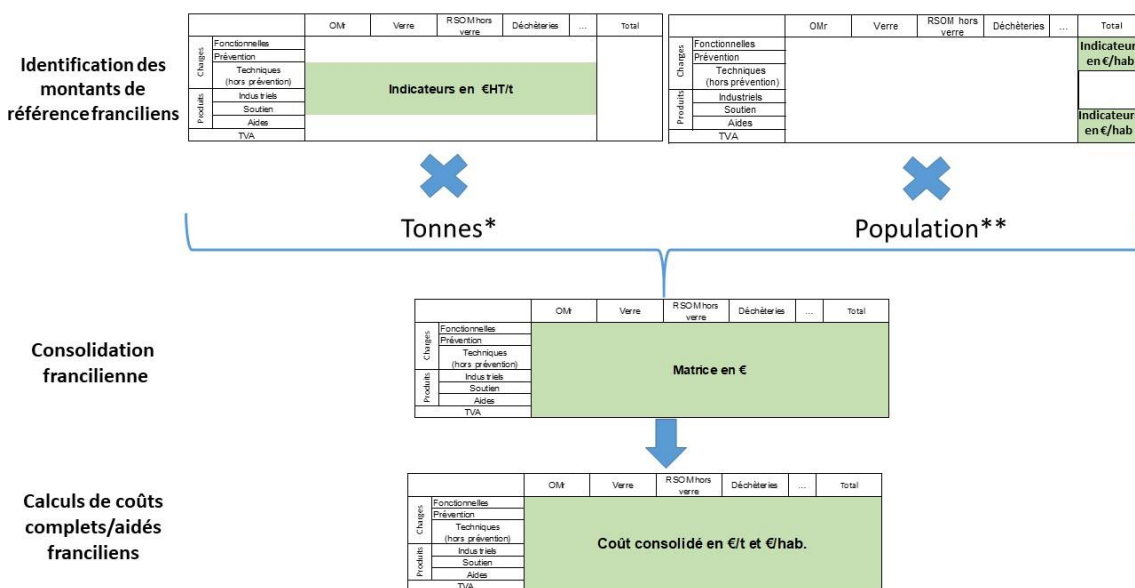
Identification des montants de référence franciliens

| | | OMr | Verre | RSOM hors verre | Déchèteries | ... | Total |
|---|---|---|---|---|---|---|---|
| Charges | Fonctionnelles | | | | | | |
| | Prévention | | | | | | |
| | Techniques (hors prévention) | Indicateurs en €HT/t | | | | | |
| Produits | Industriels | | | | | | |
| | Soutien | | | | | | |
| | Aides | | | | | | |
| TVA | | | | | | | |

| | | OMr | Verre | RSOM hors verre | Déchèteries | ... | Total |
|---|---|---|---|---|---|---|---|
| Charges | Fonctionnelles | | | | | | Indicateur en €/hab |
| | Prévention | | | | | | |
| | Techniques (hors prévention) | | | | | | |
| Produits | Industriels | | | | | | |
| | Soutien | | | | | | |
| | Aides | | | | | | Indicateur en €/hab |
| TVA | | | | | | | |

Tonnes*

Population**

Consolidation francilienne

| | | OMr | Verre | RSOM hors verre | Déchèteries | ... | Total |
|---|---|---|---|---|---|---|---|
| Charges | Fonctionnelles | | | | | | |
| | Prévention | | | | | | |
| | Techniques (hors prévention) | Matrice en € | | | | | |
| Produits | Industriels | | | | | | |
| | Soutien | | | | | | |
| | Aides | | | | | | |
| TVA | | | | | | | |

Calculs de coûts complets/aidés franciliens

| | | OMr | Verre | RSOM hors verre | Déchèteries | ... | Total |
|---|---|---|---|---|---|---|---|
| Charges | Fonctionnelles | | | | | | |
| | Prévention | | | | | | |
| | Techniques (hors prévention) | Coût consolidé en €/t et €/hab. | | | | | |
| Produits | Industriels | | | | | | |
| | Soutien | | | | | | |
| | Aides | | | | | | |
| TVA | | | | | | | |